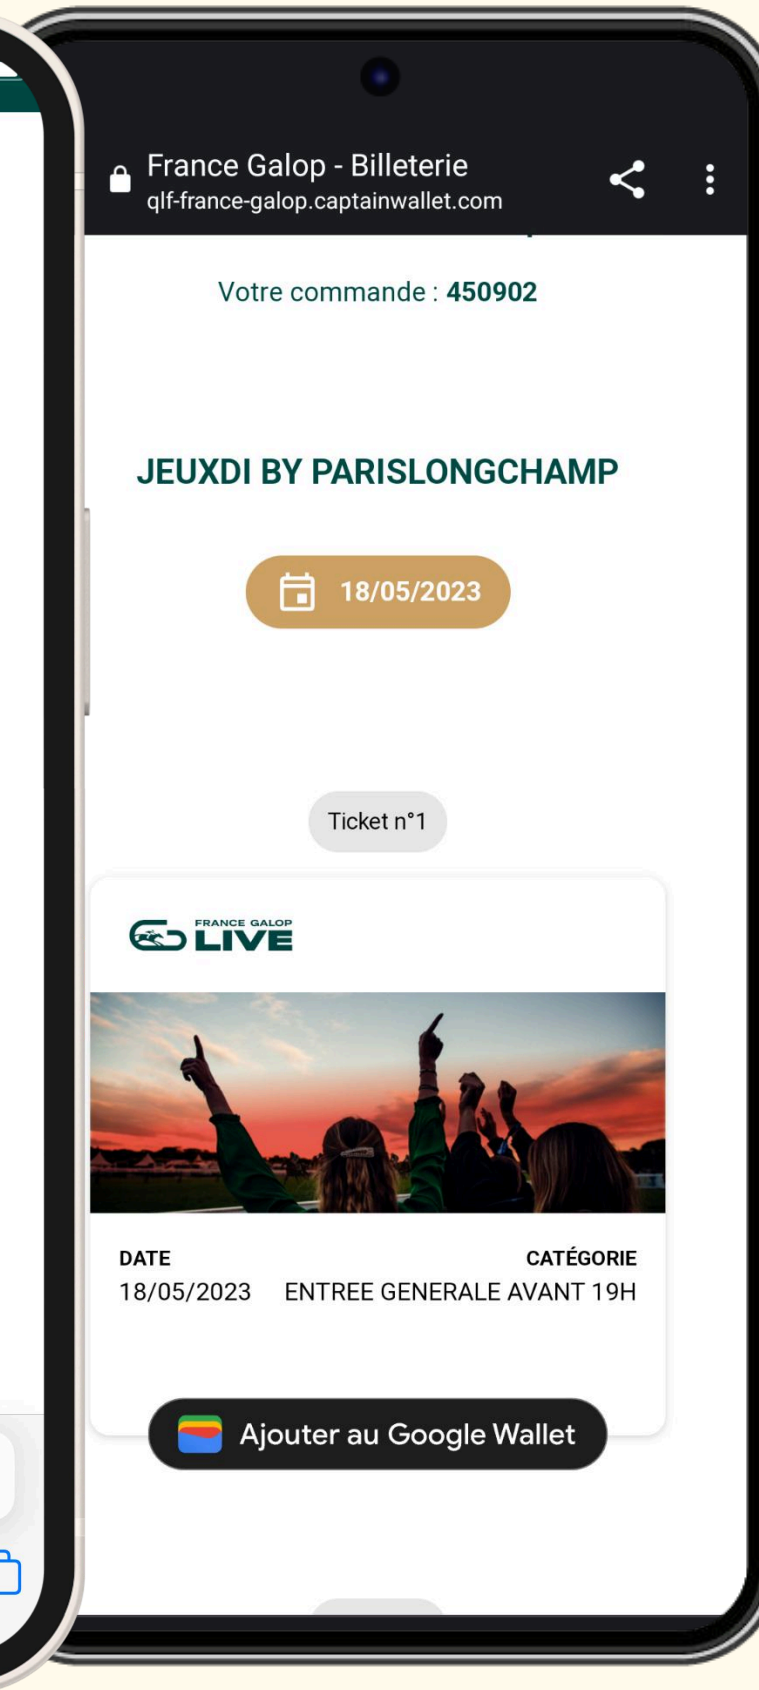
France Galop - Billeterie
qlf-france-galop.captainwallet.com

Votre commande : **450902**

JEUXDI BY PARISLONGCHAMP

18/05/2023

Ticket n°1

FRANCE GALOP LIVE

DATE
18/05/2023

CATÉGORIE
ENTREE GENERALE AVANT 19H

Ajouter au Google Wallet